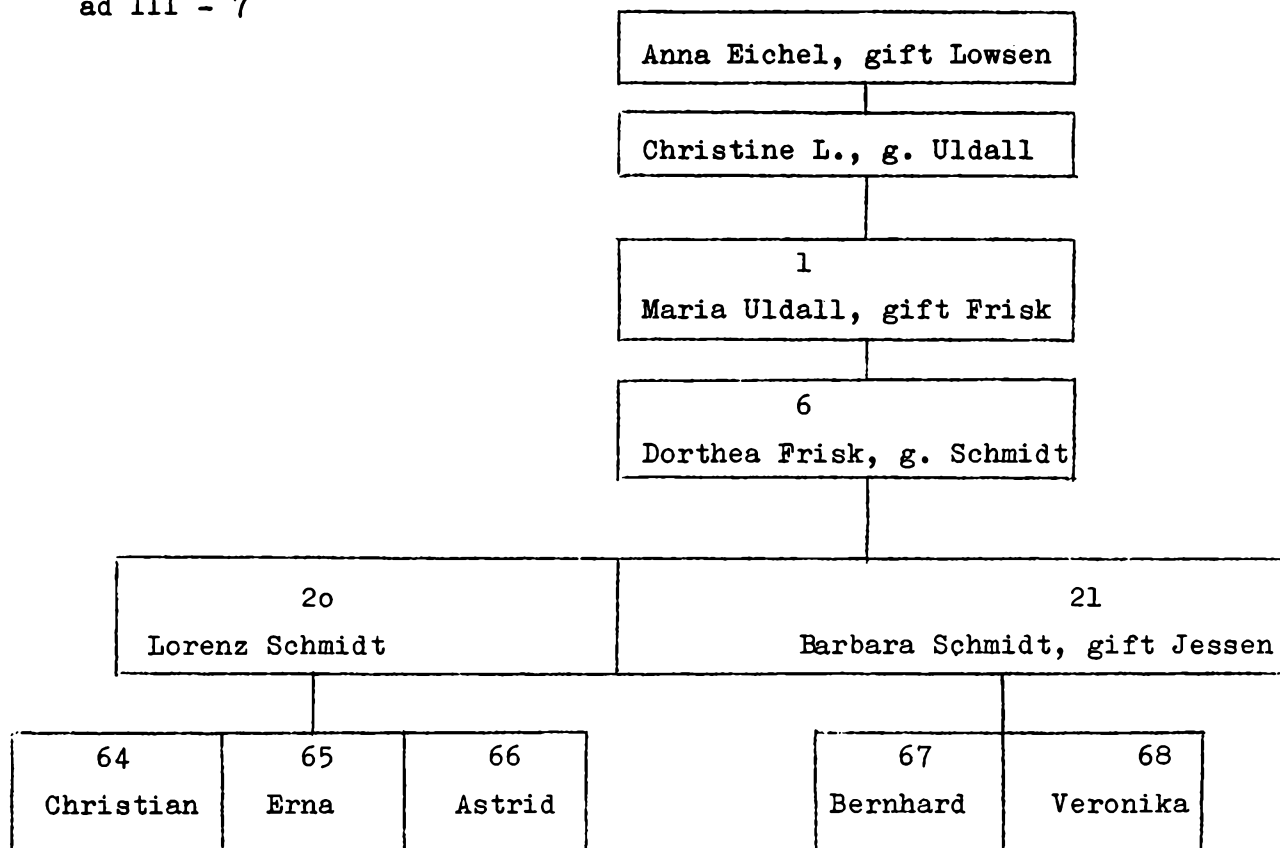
ad III - 7

Anna Eichel, gift Lowsen

Christine L., g. Uldall

1
Maria Uldall, gift Frisk

6
Dorthea Frisk, g. Schmidt

2o
Lorenz Schmidt

21
Barbara Schmidt, gift Jessen

64
Christian

65
Erna

66
Astrid

67
Bernhard

68
Veronika